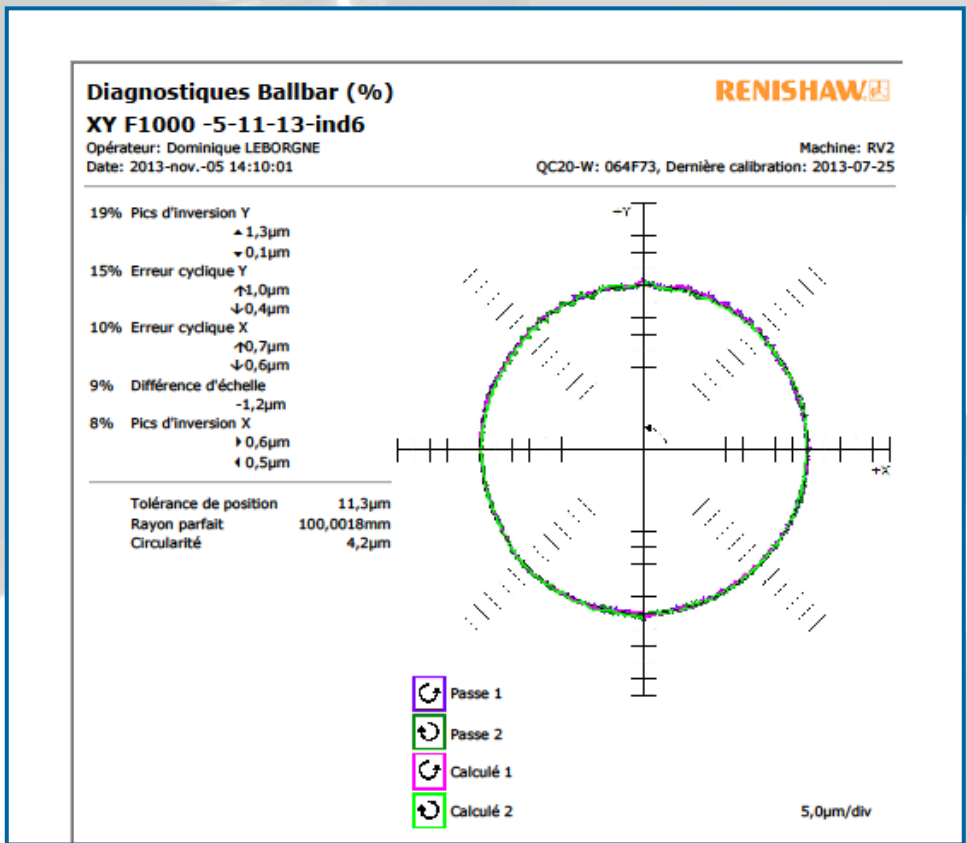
Diagnostiques Ballbar (%)
XY F1000 -5-11-13-ind6

RENISHAW

Opérateur: Dominique LEBORGNE
Date: 2013-nov.-05 14:10:01

Machine: RV2
QC20-W: 064F73, Dernière calibration: 2013-07-25

19% Pics d'inversion Y
▲1,3µm
▼0,1µm
15% Erreur cyclique Y
↑1,0µm
↓0,4µm
10% Erreur cyclique X
↑0,7µm
↓0,6µm
9% Différence d'échelle
-1,2µm
8% Pics d'inversion X
▶0,6µm
◀0,5µm

| Tolérance de position | 11,3µm |
|---|---|
| Rayon parfait | 100,0018mm |
| Circularité | 4,2µm |

-Y
+X

Passe 1
Passe 2
Calculé 1
Calculé 2

5,0µm/div